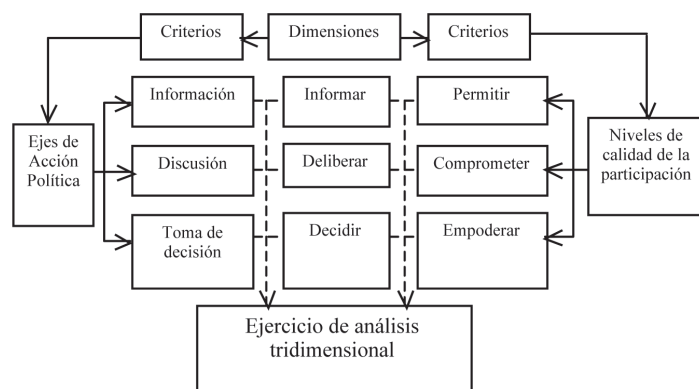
Criterios

Dimensiones

Criterios

Ejes de Acción Política

Información

Informar

Permitir

Niveles de calidad de la participación

Discusión

Deliberar

Comprometer

Toma de decisión

Decidir

Empoderar

Ejercicio de análisis tridimensional